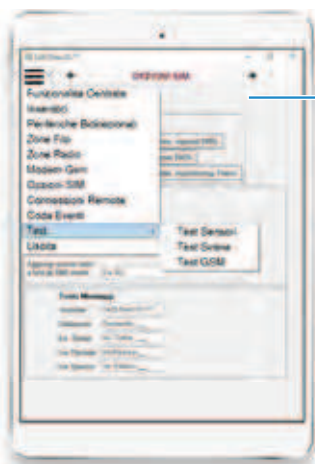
OPZIONI SIM

Funzionalità Centrale
Inseritori
Periferiche Bidirezionali
Zone Filo
Zone Radio
Modem Gsm
Opzioni SIM
Connessioni Remote
Coda Eventi
Test
Uscita

Test Sensori
Test Sirene
Test GSM

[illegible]

Testo Messaggi